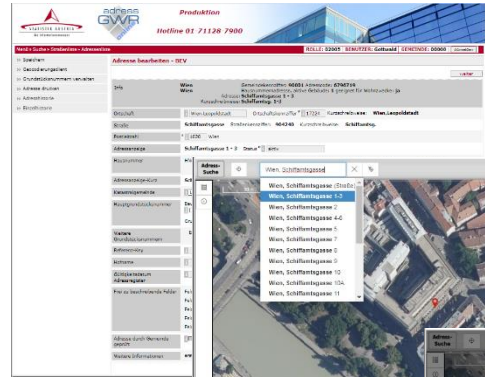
STATISTIK AUSTRIA

adress GWR online

Produktion

Hotline 01 71128 7900

Menü > Suche > Straßenliste > Adressenliste

ROLLE: 02005 BENUTZER: Gottwald GEMEINDE: 90000

Speichern
Gebäudeeingaben
Grundstücksnummern verwalten
Adresse drucken
Adresshistorie
Berechtigung

Adresse bearbeiten – DEV

Info

Wien
Wien

Gemeindekennziffer: 90001 Adresscode: 6796719
Adresse: Schiffamtsgasse 1 - 3

Ortschaft
Wien, Leopoldstadt
Kurzschreibweise: Wien, Leopoldstadt

Straße
Schiffamtsgasse
Kurzschreibweise: Schiffamtsg.

Postleitzahl
1020 Wien

Adressangabe
Schiffamtsgasse 1 - 3

Hausnummer

Adresse-Such

Wien, Schiffamtsgasse

Wien, Schiffamtsgasse (Straße)
Wien, Schiffamtsgasse 1-3
Wien, Schiffamtsgasse 2
Wien, Schiffamtsgasse 4-6
Wien, Schiffamtsgasse 5
Wien, Schiffamtsgasse 7
Wien, Schiffamtsgasse 8
Wien, Schiffamtsgasse 9
Wien, Schiffamtsgasse 10
Wien, Schiffamtsgasse 10A
Wien, Schiffamtsgasse 11

Adressen-Suche